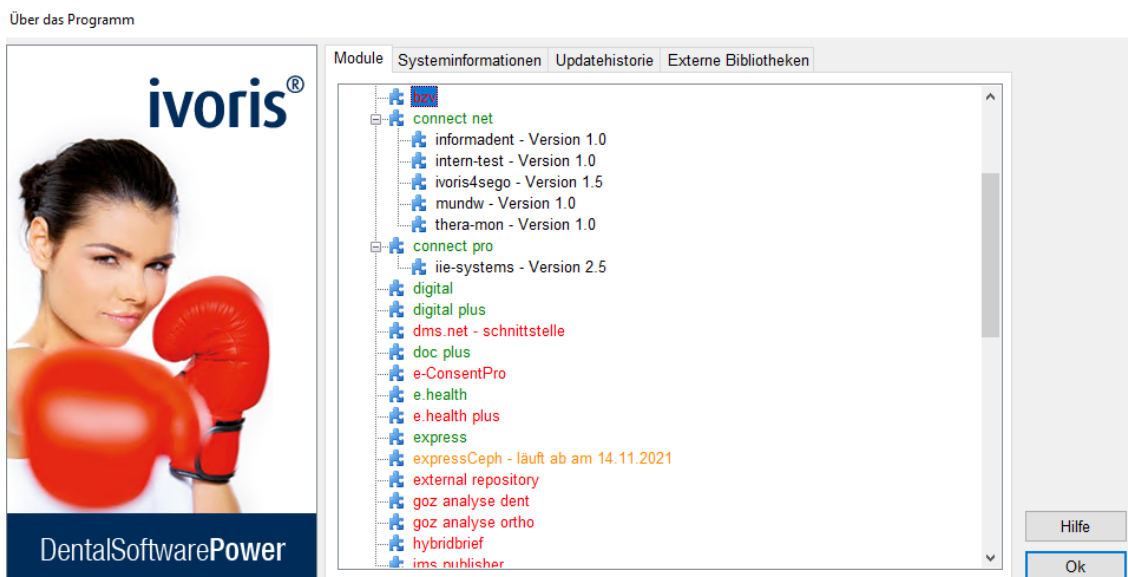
Über das Programm

ivoris®

DentalSoftwarePower

Module | Systeminformationen | Updatehistorie | Externe Bibliotheken

bzv
connect net
informadent - Version 1.0
intern-test - Version 1.0
ivoris4sego - Version 1.5
mundw - Version 1.0
thera-mon - Version 1.0
connect pro
iie-systems - Version 2.5
digital
digital plus
dms.net - schnittstelle
doc plus
e-ConsentPro
e.health
e.health plus
express
expressCeph - läuft ab am 14.11.2021
external repository
goz analyse dent
goz analyse ortho
hybridbrief
ims publisher

Hilfe
Ok